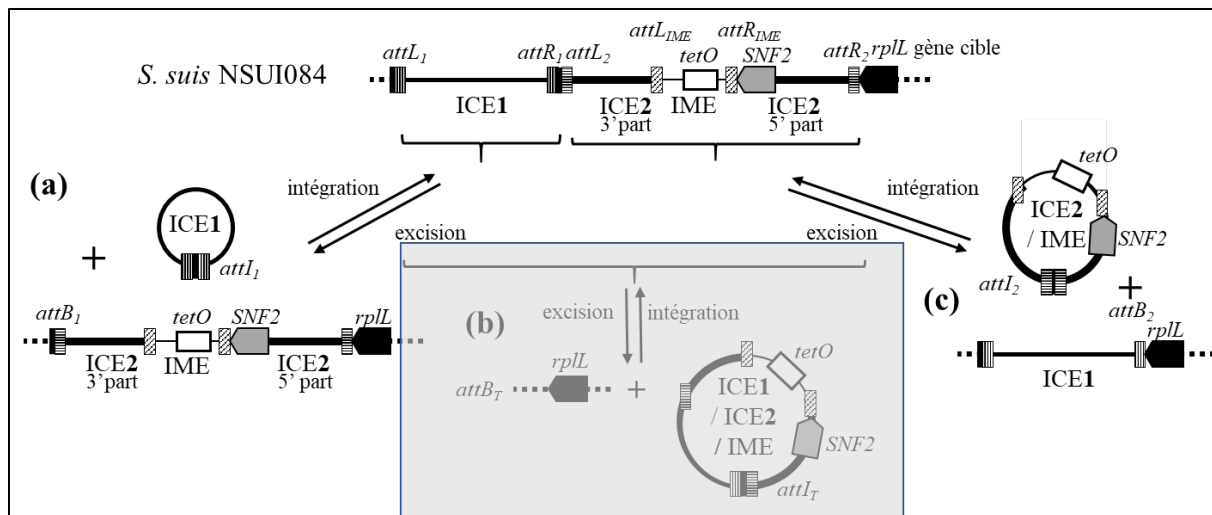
S. suis NSUI084

$attL_1$ $attR_1$ $attL_2$ $attL_{IME}$ tetO $attR_{IME}$ SNF2 $attR_2$ rplL gène cible

ICE1 ICE2 3'part IME ICE2 5'part

(a)

intégration

excision

ICE1

$attI_1$

+

$attB_1$ tetO SNF2 rplL

ICE2 3'part IME ICE2 5'part

excision

(b)

excision intégration

rplL

$attB_T$ +

tetO

ICE1 / ICE2 / IME

SNF2

$attI_T$

intégration

excision

tetO

ICE2 / IME

SNF2

$attI_2$

(c)

+

$attB_2$

rplL

ICE1